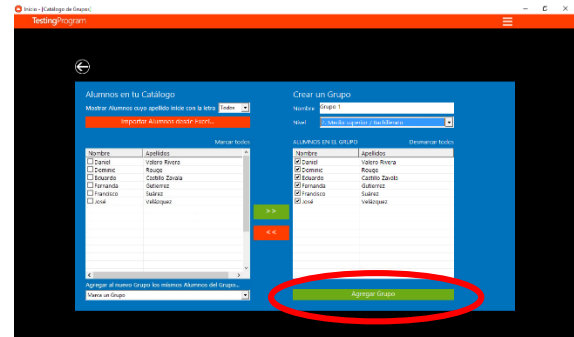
Inicio - [Catálogo de Grupos]

TestingProgram

Alumnos en tu Catálogo

Mostrar Alumnos cuyo apellido inicie con la letra: Todos

Importar Alumnos desde Excel...

Marcar todos

| Nombre | Apellidos |
|---|---|
| Daniel | Valero Rivera |
| Dominic | Rouge |
| Eduardo | Castillo Zavala |
| Fernanda | Gutierrez |
| Francisco | Suárez |
| José | Velázquez |

>>

<<

Agregar al nuevo Grupo los mismos Alumnos del Grupo...

Marca un Grupo

Crear un Grupo

Nombre: Grupo 1

Nivel: 3. Media superior / bachillerato

ALUMNOS EN EL GRUPO

Desmarcar todos

| Nombre | Apellidos |
|---|---|
| Daniel | Valero Rivera |
| Dominic | Rouge |
| Eduardo | Castillo Zavala |
| Fernanda | Gutierrez |
| Francisco | Suárez |
| José | Velázquez |

Agregar Grupo